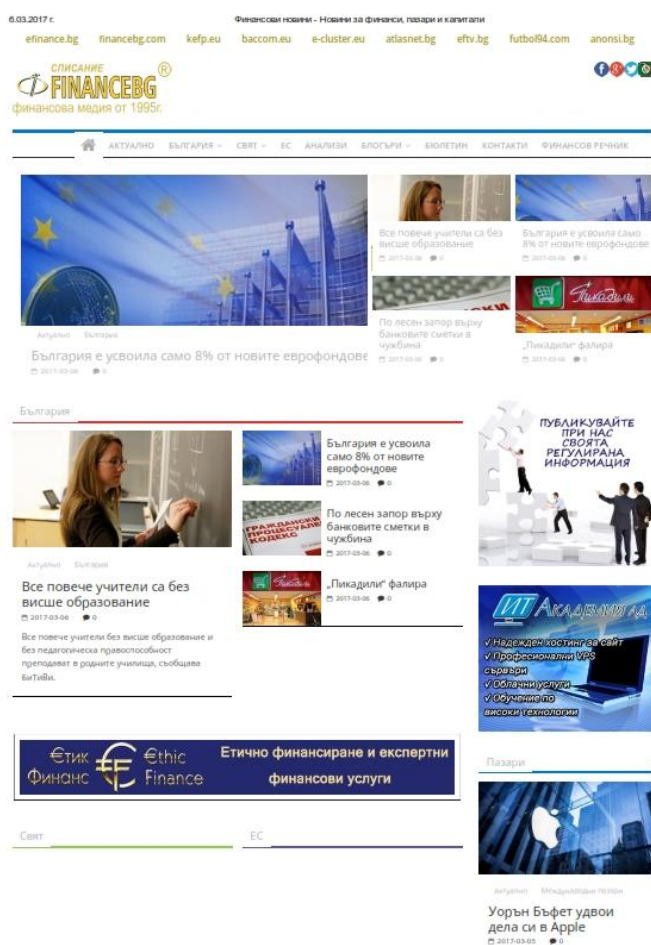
6.03.2017 г.

Финансови новини - Новини за финанси, пазари и капитали

efinance.bg financebg.com kefp.eu baccom.eu e-cluster.eu atlasnet.bg eftv.bg futbol94.com anonsi.bg

списание FINANCEBG ®
финансова медия от 1995г.

АКТУАЛНО БЪЛГАРИЯ СВЯТ ЕС АНАЛИЗИ БЛОГЪРИ БЮЛЕТИН КОНТАКТИ ФИНАНСОВ РЕЧНИК

Актуално България

България е усвоила само 8% от новите еврофондове

2017-03-06 0

Все повече учители са без висше образование

2017-03-06 0

България е усвоила само 8% от новите еврофондове

2017-03-06 0

По лесен запор върху банковите сметки в чужбина

2017-03-06 0

„Пикадили" фалира

2017-03-06 0

България

Актуално България

Все повече учители са без висше образование

2017-03-06 0

Все повече учители без висше образование и без педагогическа правоспособност преподават в родните училища, съобщава БиТиВи.

България е усвоила само 8% от новите еврофондове

2017-03-06 0

По лесен запор върху банковите сметки в чужбина

2017-03-06 0

„Пикадили" фалира

2017-03-06 0

ПУБЛИКУВАЙТЕ ПРИ НАС СВОЯТА РЕГУЛИРАНА ИНФОРМАЦИЯ

ИТ Академия АД
✓ Надежден хостинг за сайт
✓ Професионални VPS сървъри
✓ Облачни услуги
✓ Обучение по високи технологии

€тик Финанс €thic Finance Етично финансиране и експертни финансови услуги

Пазари

Свят

ЕС

Актуално Международни пазари

Уорън Бъфет удвои дела си в Apple

2017-03-05 0